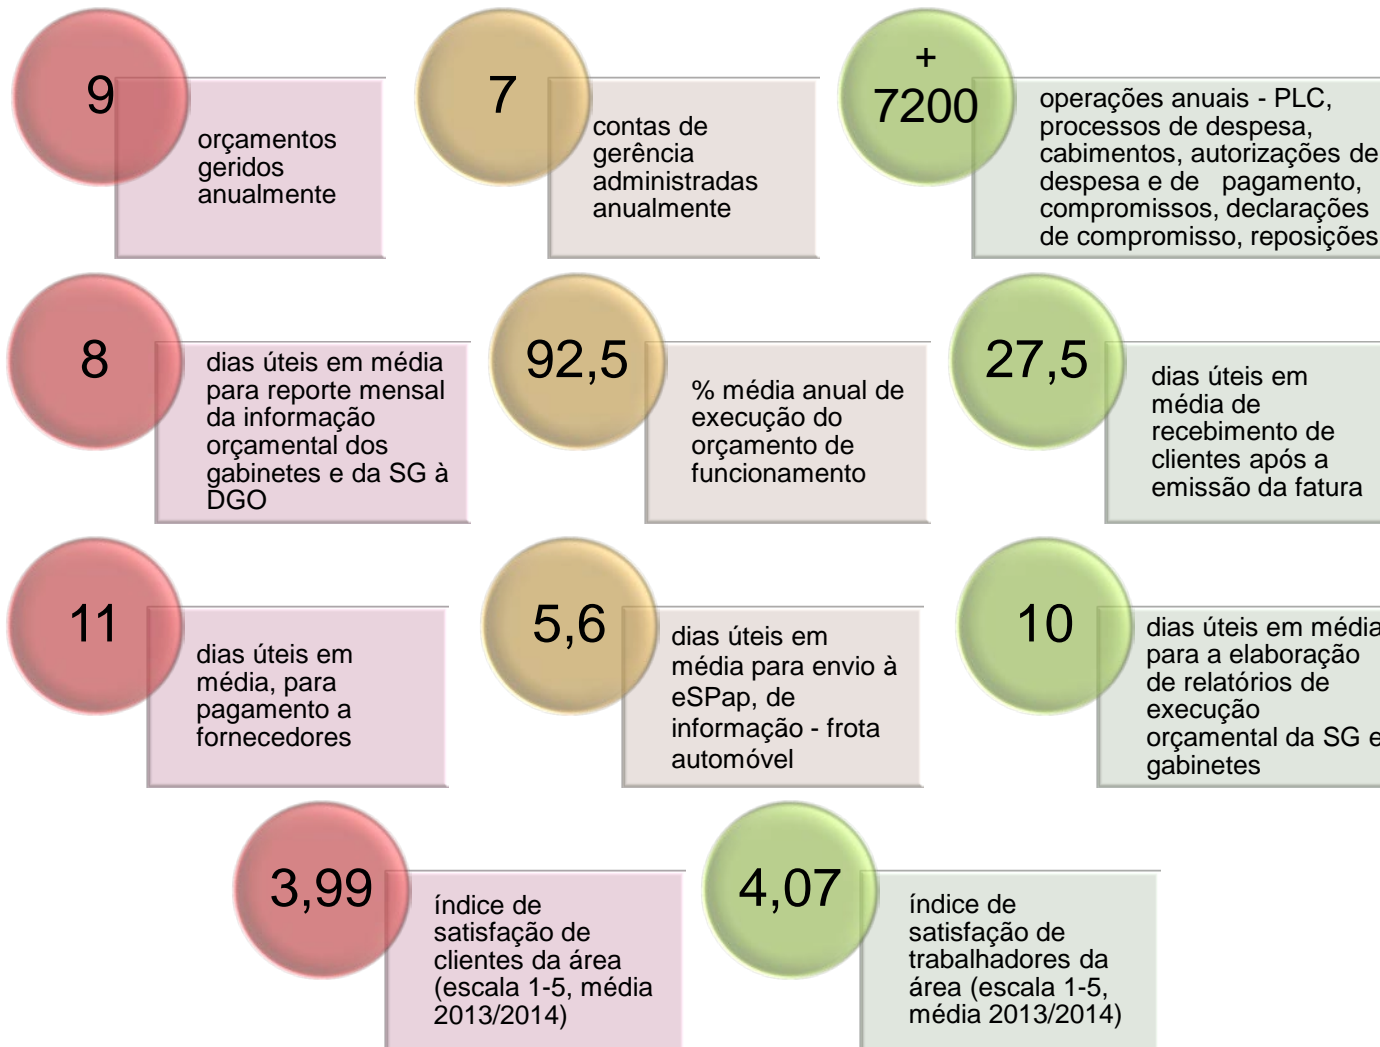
9

orçamentos geridos anualmente

7

contas de gerência administradas anualmente

+ 7200

operações anuais - PLC, processos de despesa, cabimentos, autorizações de despesa e de pagamento, compromissos, declarações de compromisso, reposições

8

dias úteis em média para reporte mensal da informação orçamental dos gabinetes e da SG à DGO

92,5

% média anual de execução do orçamento de funcionamento

27,5

dias úteis em média de recebimento de clientes após a emissão da fatura

11

dias úteis em média, para pagamento a fornecedores

5,6

dias úteis em média para envio à eSPap, de informação - frota automóvel

10

dias úteis em média para a elaboração de relatórios de execução orçamental da SG e gabinetes

3,99

índice de satisfação de clientes da área (escala 1-5, média 2013/2014)

4,07

índice de satisfação de trabalhadores da área (escala 1-5, média 2013/2014)